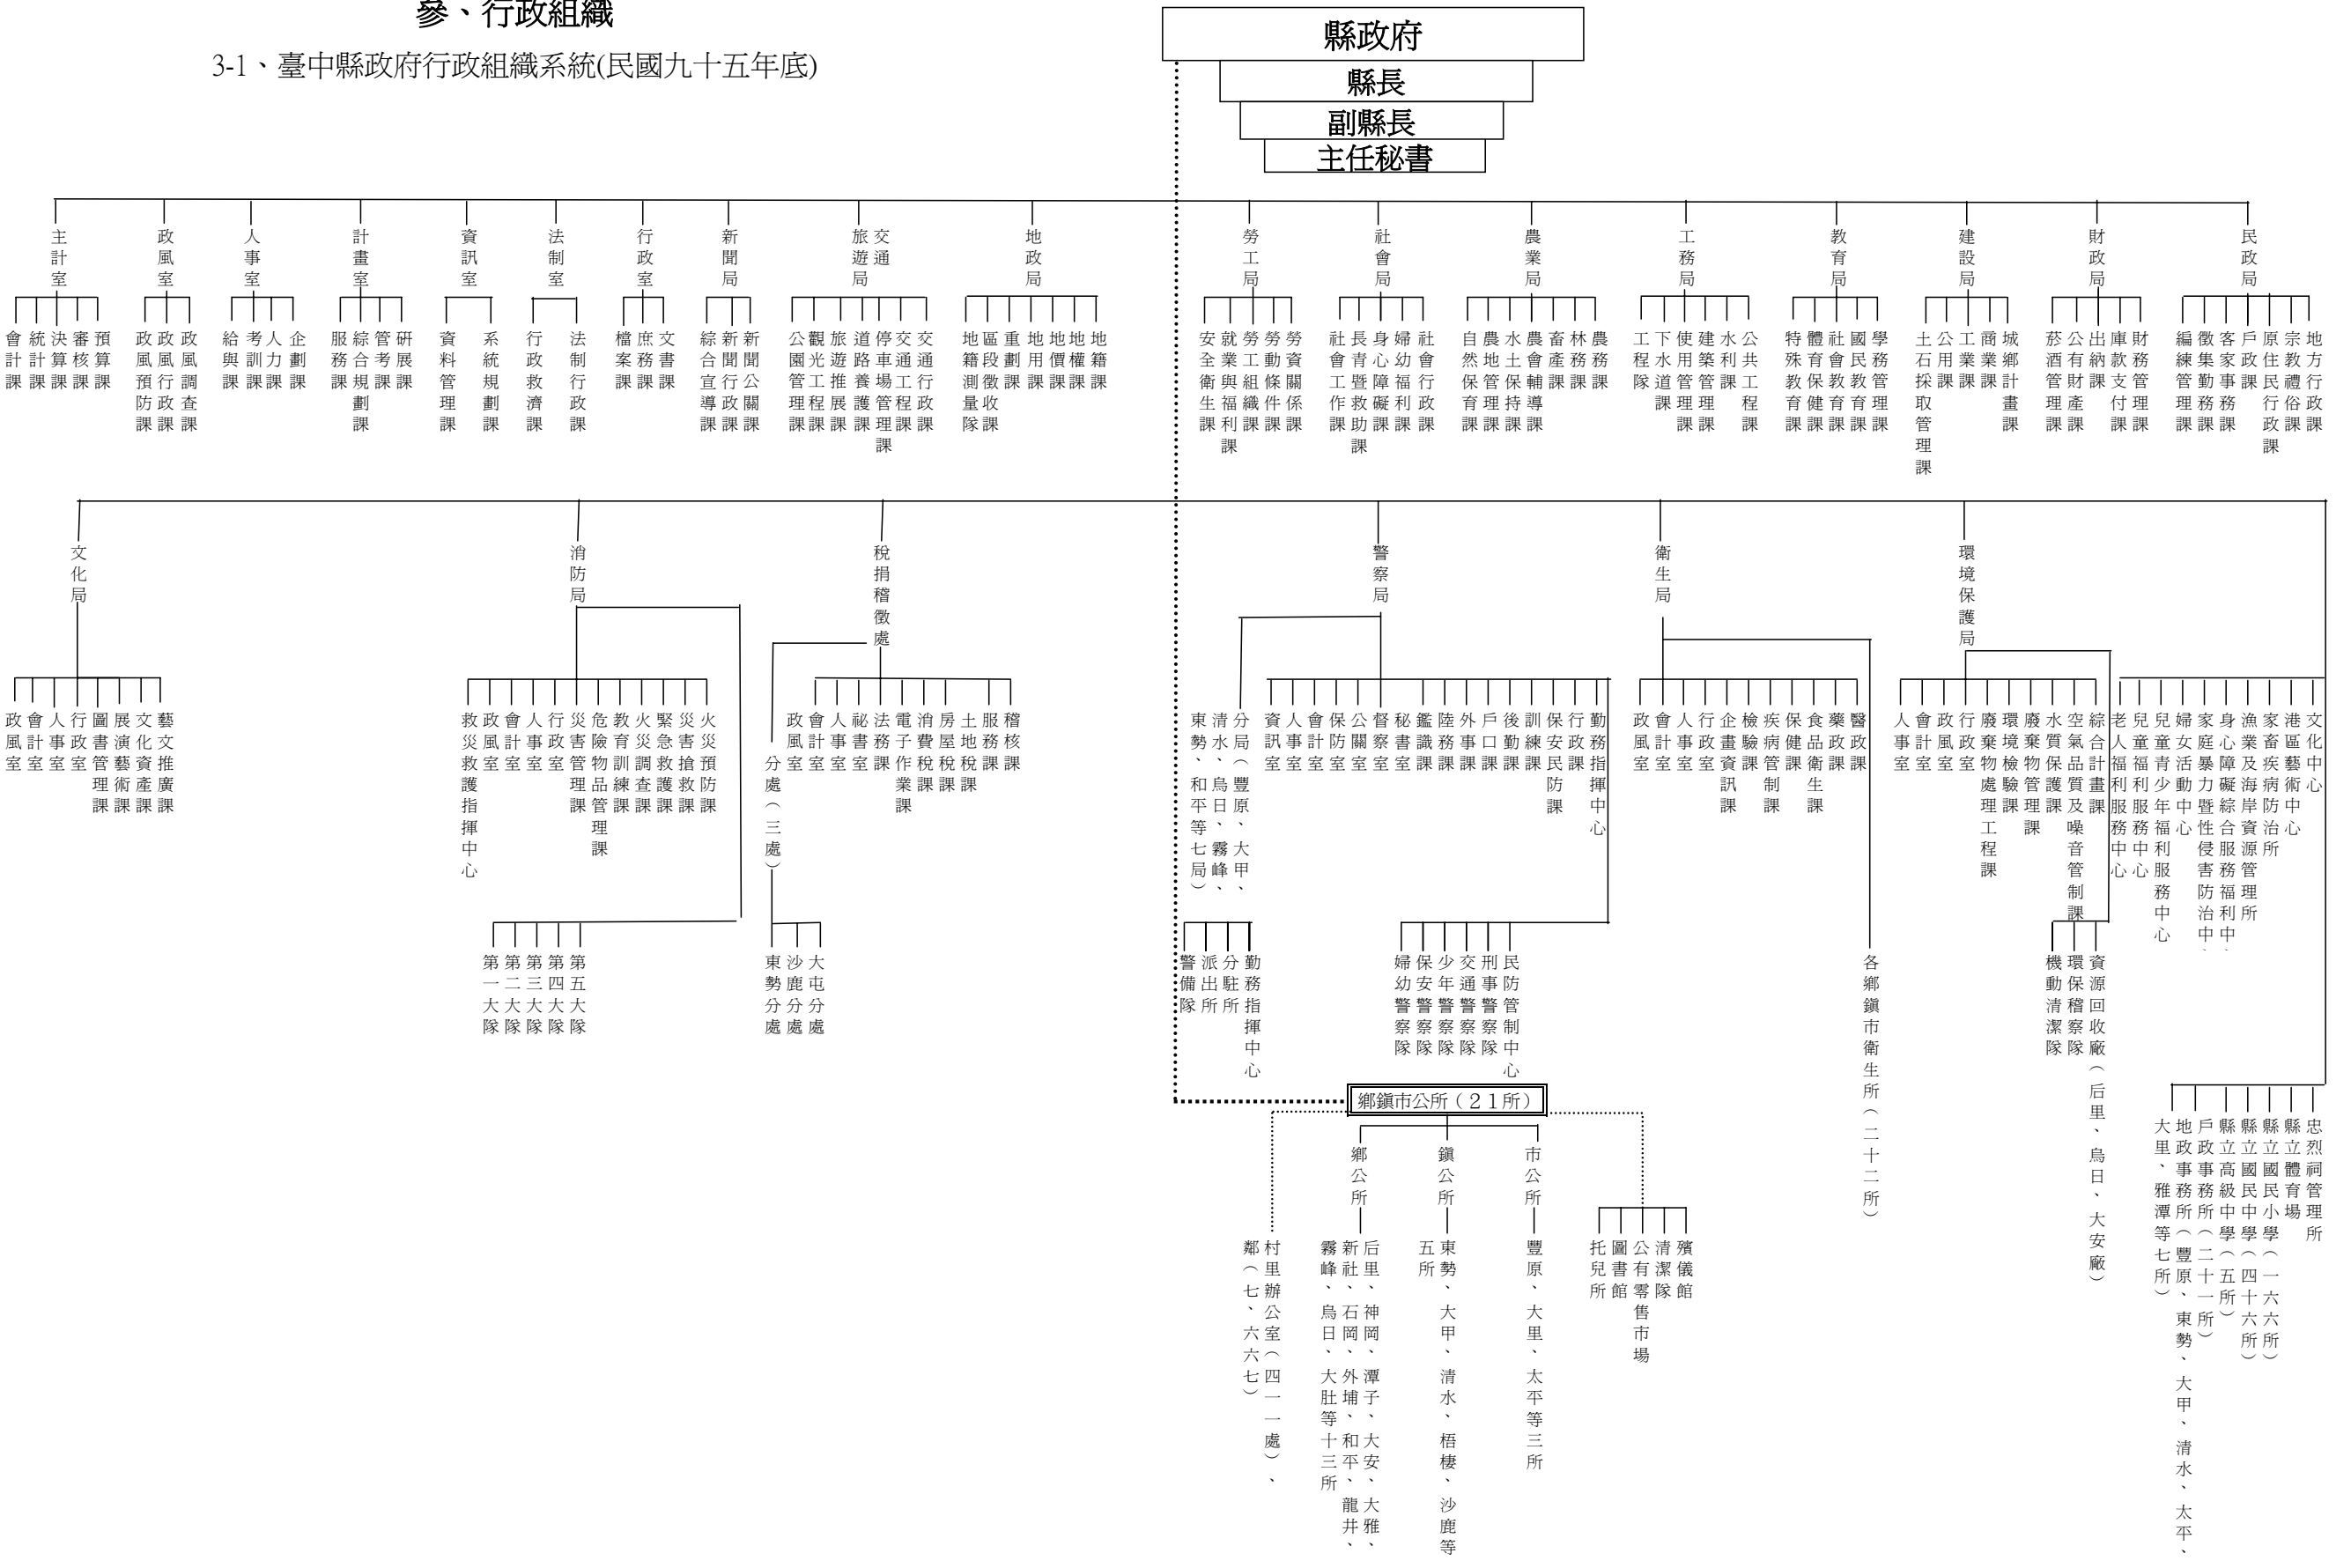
參、行政組織

3-1、臺中縣政府行政組織系統(民國九十五年底)

縣政府
縣長
副縣長
主任秘書

主計室：會計課、統計課、決算課、審核課、預算課
政風室：政風預防課、政風行政課、政風調查課
人事室：給與課、考訓課、人力課、企劃課
計畫室：服務課、綜合規劃課、管考課、研展課
資訊室：資料管理課、系統規劃課
法制室：行政救濟課、法制行政課
行政室：檔案課、庶務課、文書課
新聞局：綜合宣導課、新聞行政課、新聞公關課
交通旅遊局：公園管理課、觀光工程課、旅遊推展課、道路養護課、停車場管理課、交通工程課、交通行政課
地政局：地籍測量課、區段徵收課、重劃課、地用課、地價課、地權課、地籍課
勞工局：安全衛生課、就業與福利課、勞工組織課、勞動條件課、勞資關係課
社會局：社會工作課、長青暨救助課、身心障礙課、婦幼福利課、社會行政課
農業局：自然保育課、農地管理課、水土保持課、農會輔導課、畜產課、林務課、農務課
工務局：工程隊、下水道課、使用管理課、建築管理課、水利課、公共工程課
教育局：特殊教育課、體育保健課、社會教育課、國民教育課、學務管理課
建設局：土石採取管理課、公用課、工業課、商業課、城鄉計畫課
財政局：菸酒管理課、公有財產課、出納課、庫款支付課、財務管理課
民政局：編練管理課、徵集勤務課、客家事務課、戶政課、原住民行政課、宗教禮俗課、地方行政課

文化局：政風室、會計室、人事室、行政室、圖書管理課、展演藝術課、文化資產課、藝文推廣課
消防局：救災救護指揮中心、政風室、會計室、人事室、行政室、災害管理課、危險物品管理課、教育訓練課、火災調查課、緊急救護課、災害搶救課、火災預防課
第一大隊、第二大隊、第三大隊、第四大隊、第五大隊
稅捐稽徵處：分處（三處）、政風室、會計室、人事室、秘書室、法務課、電子作業課、消費稅課、房屋稅課、土地稅課、服務課、稽核課
東勢分處、沙鹿分處、大屯分處
警察局：東勢、和平等七局）、清水、烏日、霧峰、分局（豐原、大甲、
資訊室、人事室、會計室、保防室、公關室、督察室、秘書室、鑑識課、陸務課、外事課、戶口課、後勤課、訓練課、保安民防課、行政課、勤務指揮中心
警備隊、派出所、分駐所、勤務指揮中心
婦幼警察隊、保安警察隊、少年警察隊、交通警察隊、刑事警察隊、民防管制中心
衛生局：政風室、會計室、人事室、行政室、企畫資訊課、檢驗課、疾病管制課、保健課、食品衛生課、藥政課、醫政課
各鄉鎮市衛生所（二十二所）
環境保護局：人事室、會計室、政風室、行政室、廢棄物處理工程課、環境檢驗課、廢棄物管理課、水質保護課、空氣品質及噪音管制課、綜合計畫課
機動清潔隊、環保稽察隊、資源回收廠（后里、烏日、大安廠）
老人福利服務中心、兒童福利服務中心、兒童青少年福利服務中心、婦女活動中心、家庭暴力暨性侵害防治中心、身心障礙綜合服務福利中心、漁業及海岸資源管理所、家畜疾病防治所、港區藝術中心、文化中心
大里、雅潭等七所）、地政事務所（豐原、東勢、大甲、清水、太平、、戶政事務所（二十一所）、縣立高級中學（五所）、縣立國民中學（四十六所）、縣立國民小學（一六六所）、縣立體育場、忠烈祠管理所

鄉鎮市公所（21所）
鄉公所：霧峰、烏日、大肚等十三所、新社、石岡、外埔、和平、龍井、、后里、神岡、潭子、大安、大雅、
鎮公所：五所、東勢、大甲、清水、梧棲、沙鹿等
市公所：豐原、大里、太平等三所
鄰（七、六六七）、村里辦公室（四一一處）、
托兒所、圖書館、公有零售市場、清潔隊、殯儀館